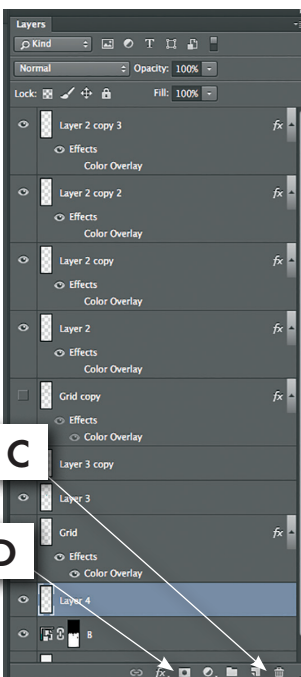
Layers

Kind

Normal

Opacity: 100%

Lock:

Fill: 100%

Layer 2 copy 3

Effects

Color Overlay

Layer 2 copy 2

Effects

Color Overlay

Layer 2 copy

Effects

Color Overlay

Layer 2

Effects

Color Overlay

Grid copy

Effects

Color Overlay

C

Layer 3 copy

Layer 3

Grid

Effects

Color Overlay

D

Layer 4

B

fx